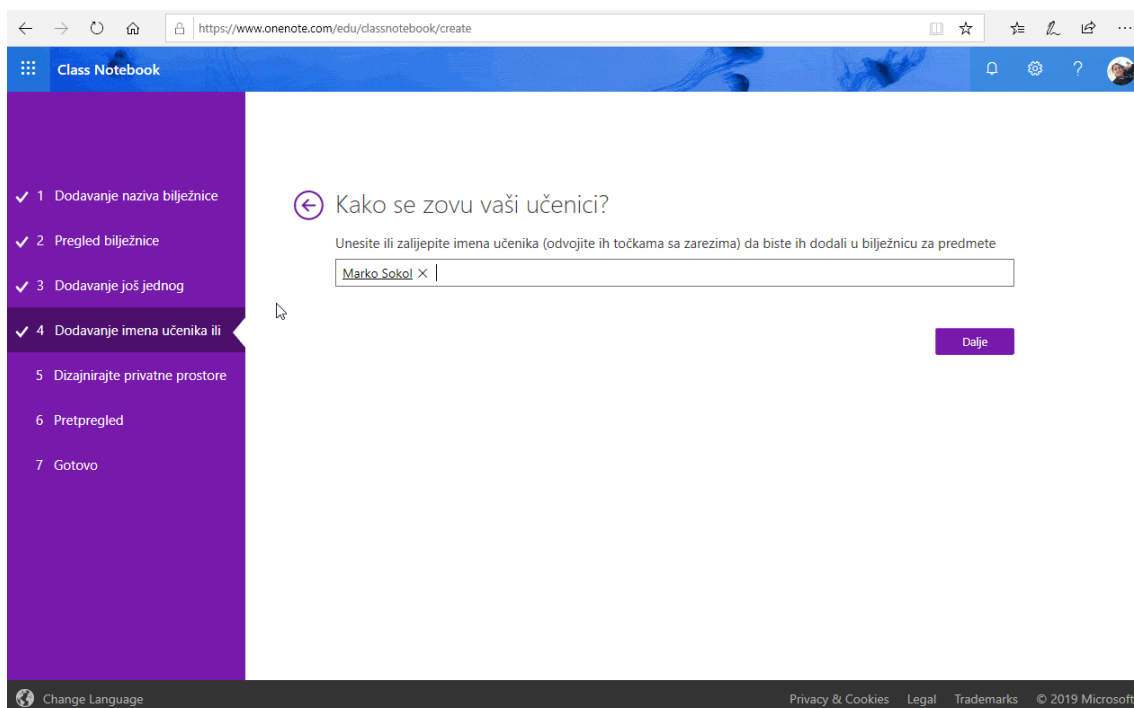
https://www.onenote.com/edu/classnotebook/create

Class Notebook

✓ 1 Dodavanje naziva bilježnice
✓ 2 Pregled bilježnice
✓ 3 Dodavanje još jednog
✓ 4 Dodavanje imena učenika ili
5 Dizajnirajte privatne prostore
6 Pretpregled
7 Gotovo

Kako se zovu vaši učenici?

Unesite ili zalijepite imena učenika (odvojite ih točkama sa zarezima) da biste ih dodali u bilježnicu za predmete

Marko Sokol ×

Dalje

Change Language

Privacy & Cookies Legal Trademarks © 2019 Microsoft